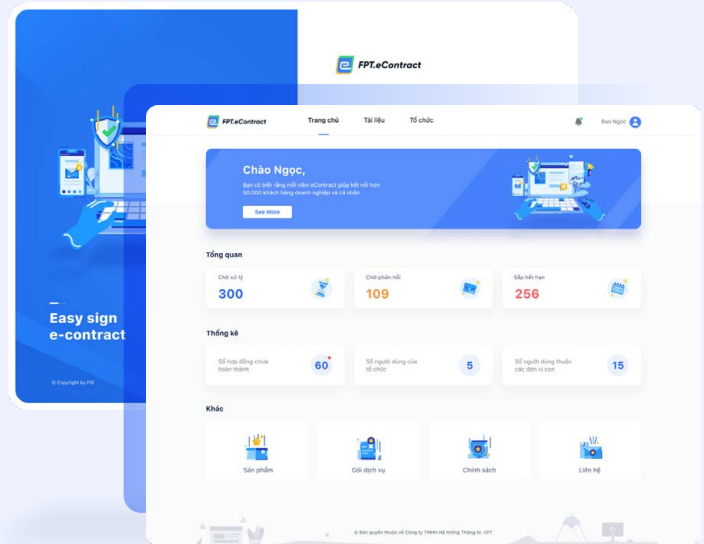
FPT.eContract

Easy sign e-contract

© Copyright by FIS

FPT.eContract Trang chủ Tài liệu Tổ chức

Bạn Ngọc

Chào Ngọc,

Bạn có biết rằng mỗi năm eContract giúp kết nối hơn 50.000 khách hàng doanh nghiệp và cá nhân.

See More

Tổng quan

Chờ xử lý
300

Chờ phản hồi
109

Sắp hết hạn
256

Thống kê

Số hợp đồng chưa hoàn thành
60

Số người dùng của tổ chức
5

Số người dùng thuộc các đơn vị con
15

Khác

Sản phẩm

Gói dịch vụ

Chính sách

Liên hệ

© Bản quyền thuộc về Công ty TNHH Hệ thống Thông tin FPT